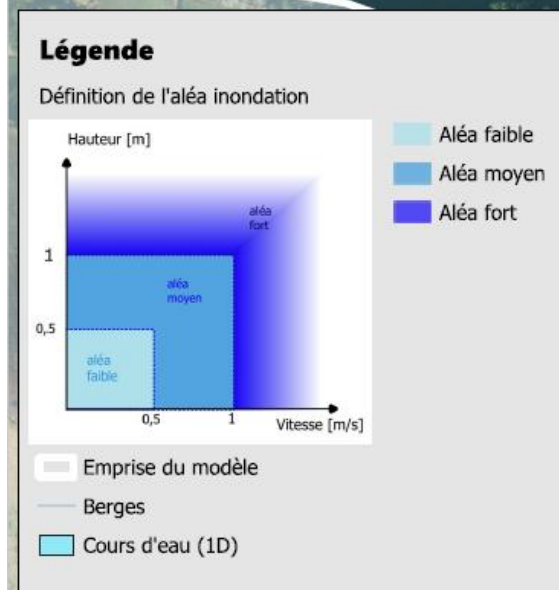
Légende

Définition de l'aléa inondation

Hauteur [m]

aléa fort

1

aléa moyen

0,5

aléa faible

0,5

1

Vitesse [m/s]

Aléa faible

Aléa moyen

Aléa fort

Emprise du modèle

Berges

Cours d'eau (1D)